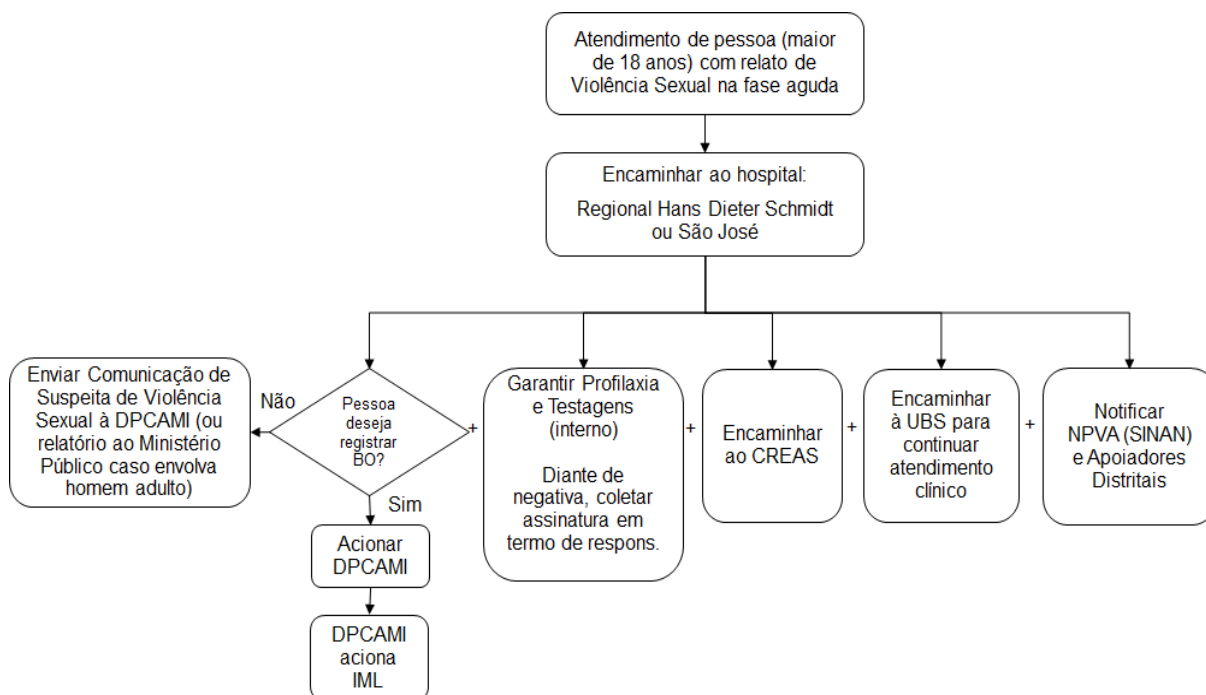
Atendimento de pessoa (maior de 18 anos) com relato de Violência Sexual na fase aguda

Encaminhar ao hospital:

Regional Hans Dieter Schmidt ou São José

Enviar Comunicação de Suspeita de Violência Sexual à DPCAMI (ou relatório ao Ministério Público caso envolva homem adulto)

Não

Pessoa deseja registrar BO?

Sim

Acionar DPCAMI

DPCAMI aciona IML

+

Garantir Profilaxia e Testagens (interno)

Diante de negativa, coletar assinatura em termo de respons.

+

Encaminhar ao CREAS

+

Encaminhar à UBS para continuar atendimento clínico

+

Notificar NPVA (SINAN) e Apoiadores Distritais